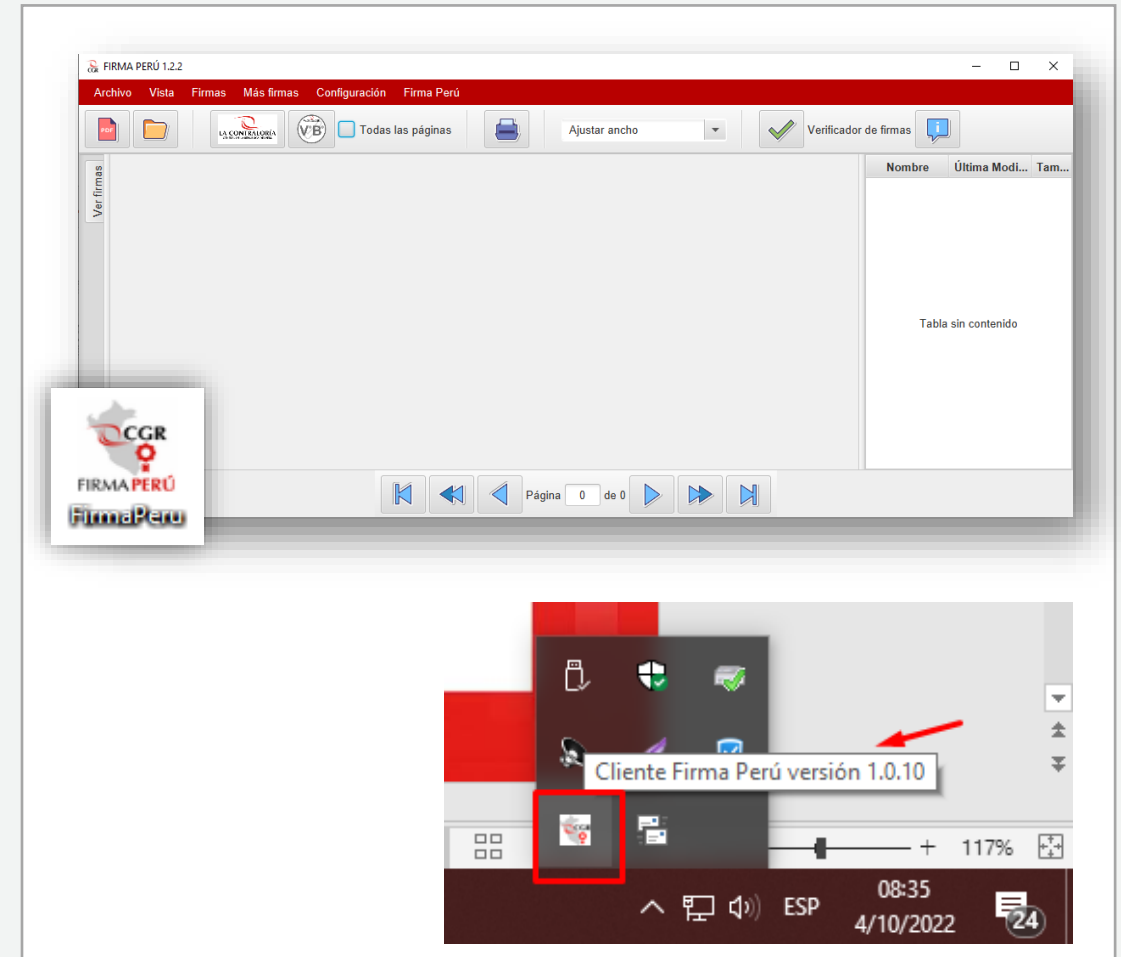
FIRMA PERÚ 1.2.2

Archivo Vista Firmas Más firmas Configuración Firma Perú

LA CONTRALORÍA

VºBº

Todas las páginas

Ajustar ancho

Verificador de firmas

Ver firmas

| Nombre | Última Modi... | Tam... |
|---|---|---|

Tabla sin contenido

Página 0 de 0

CGR
FIRMA PERÚ
FirmaPeru

Cliente Firma Perú versión 1.0.10

117%

ESP

08:35
4/10/2022

24